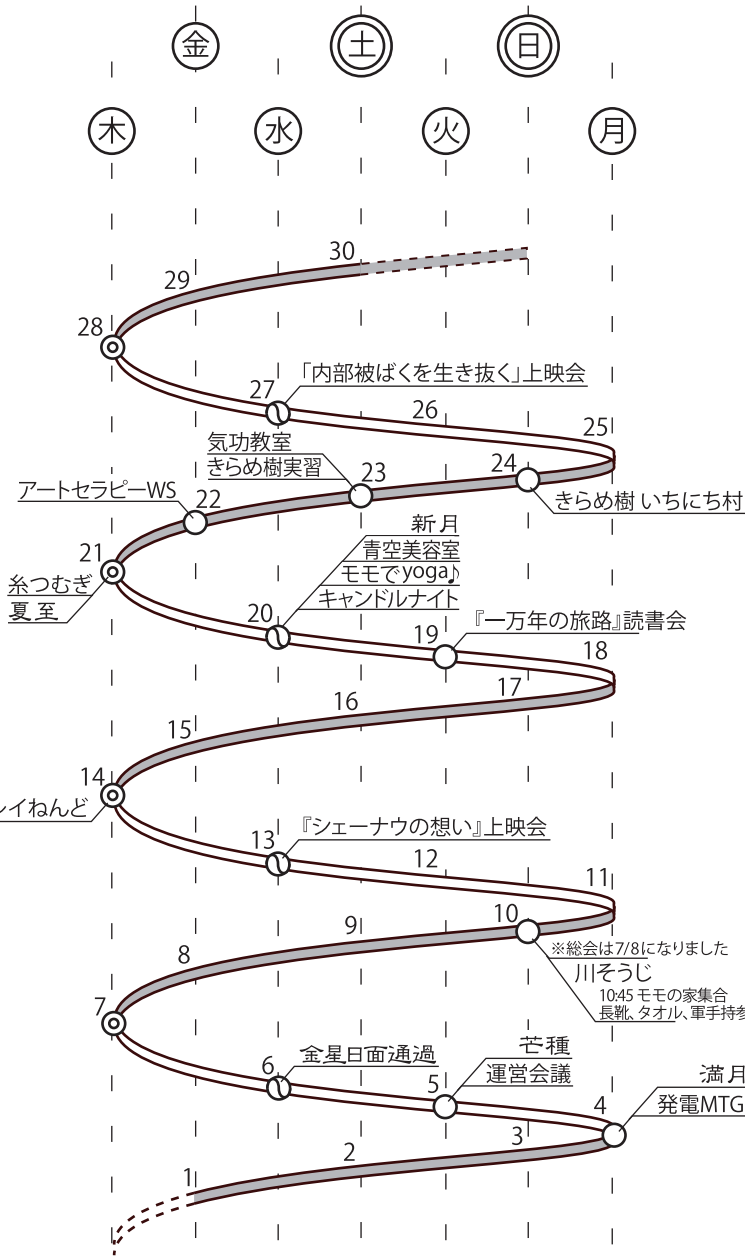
金 土 日

木 水 火 月

30
29
28
27
「内部被ばくを生き抜く」上映会
26
25
気功教室
きらめ樹実習
23
24
きらめ樹 いちにち村
アートセラピーWS
22
21
糸つむぎ
夏至
新月
青空美容室
モモでyoga♪
キャンドルナイト
20
19
『一万年の旅路』読書会
18
17
16
15
14
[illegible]イねんど
13
『シェーナウの想い』上映会
12
11
10
9
8
※総会は7/8になりました
川そうじ
10:45 モモの家集合
長靴、タオル、軍手持参
7
6
金星日面通過
5
芒種
運営会議
4
満月
発電MTG
3
2
1